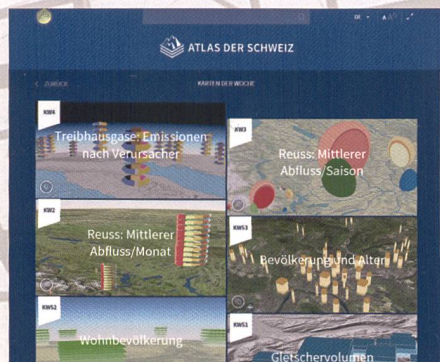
DE A A

ATLAS DER SCHWEIZ

< ZURÜCK

KARTEN DER WOCHE

KW4

Treibhausgase: Emissionen nach Verursacher

KW3

Reuss: Mittlerer Abfluss/Saison

KW2

Reuss: Mittlerer Abfluss/Monat

KW53

Bevölkerung und Alter

KW52

Wohnbevölkerung

KW51

Gletschervolumen